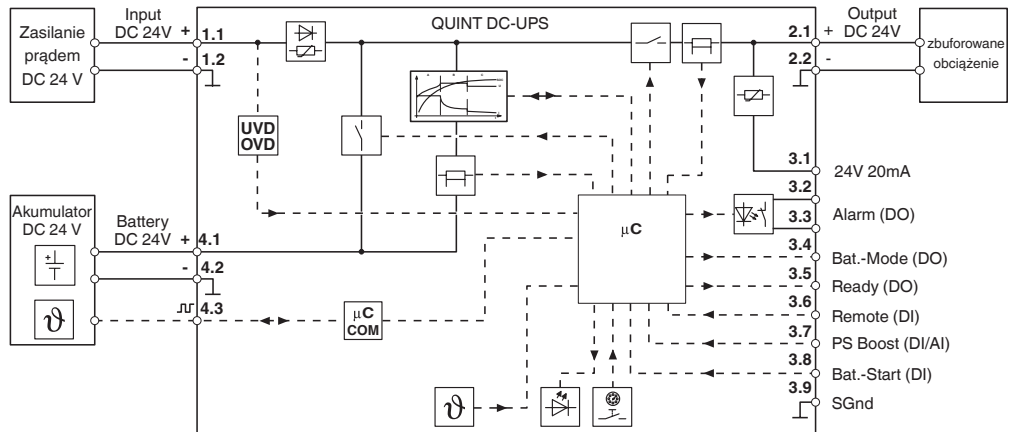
Zasilanie prądem DC 24 V

Input DC 24V
+ 1.1
- 1.2

QUINT DC-UPS

Output
2.1 + DC 24V
2.2 -

zbuforowane obciążenie

UVD
OVD

3.1 24V 20mA
3.2
3.3 Alarm (DO)
3.4 Bat.-Mode (DO)
3.5 Ready (DO)
3.6 Remote (DI)
3.7 PS Boost (DI/AI)
3.8 Bat.-Start (DI)
3.9 SGnd

Akumulator DC 24 V

Battery DC 24V
+ 4.1
- 4.2
4.3

$\vartheta$

μC

μC
COM

$\vartheta$